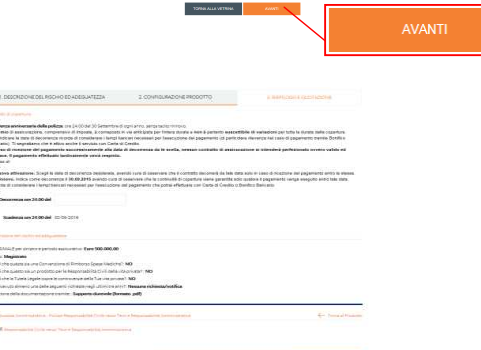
TORNA ALLA VETRINA AVANTI

AVANTI

1. DESCRIZIONE DEL RISCHIO ED ADEGUATEZZA 2. CONFIGURAZIONE PRODOTTO 3. RIEPILOGO E QUOTAZIONE

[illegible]

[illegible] amministrativa della polizza: ore 24:00 del 30 Settembre di ogni anno, senza tacito rinnovo.
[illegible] di assicurazione, comprensivo di imposte, è corrisposto in via anticipata per l'intera durata e resta pertanto suscettibile di variazioni per tutta la durata della copertura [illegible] tenere conto di eventuali ritardi nel pagamento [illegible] della decorrenza in modo di considerare i tempi bancari necessari per l'esecuzione del pagamento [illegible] (Bonifico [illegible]). Ti segnaliamo che è attivo anche il servizio con Carta di Credito.
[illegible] di ricezione del pagamento successivamente alla data di decorrenza da te scelta, nessun contratto di assicurazione si intenderà perfezionato ovvero valido ed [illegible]. Il pagamento effettuato tardivamente verrà rimborsato.
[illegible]

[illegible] attenzione: Scegli la data di decorrenza desiderata, avendo cura di osservare che il contratto decorrerà da tale data solo in caso di ricezione del pagamento entro la stessa. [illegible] indica come decorrenza il 30.09.2015 avendo cura di osservare che la continuità di copertura viene garantita solo qualora il pagamento venga eseguito entro tale data. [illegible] di considerare i tempi bancari necessari per l'esecuzione del pagamento che potrai effettuare con Carta di Credito o Bonifico Bancario.

Decorrenza ore 24:00 del

Scadenza ore 24:00 del 30/09/2016

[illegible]

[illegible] per sinistro e periodo assicurativo: Euro 500.000,00
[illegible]: Magistrato
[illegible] che questa sia una Convenzione di Rimborso Spese Mediche?: NO
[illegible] che questo sia un prodotto per la Responsabilità Civile della circolazione?: NO
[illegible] che la Tutela Legale copre le controversie della Tua vita privata?: NO
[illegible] almeno una delle seguenti richieste negli ultimi cinque anni? Nessuna richiesta/notifica
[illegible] della documentazione inviata: Supporto durevole (formato .pdf)

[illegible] Responsabilità Civile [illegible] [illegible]

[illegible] Responsabilità Civile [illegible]